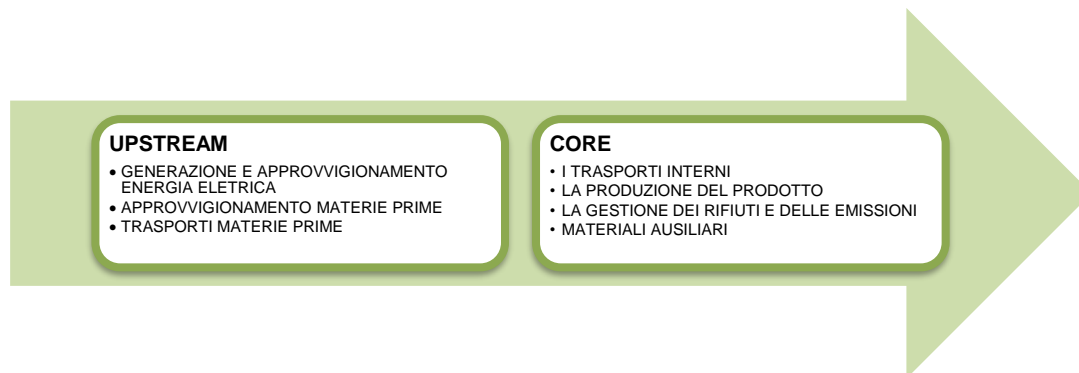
UPSTREAM
• GENERAZIONE E APPROVVIGIONAMENTO ENERGIA ELETRICA
• APPROVVIGIONAMENTO MATERIE PRIME
• TRASPORTI MATERIE PRIME

CORE
• I TRASPORTI INTERNI
• LA PRODUZIONE DEL PRODOTTO
• LA GESTIONE DEI RIFIUTI E DELLE EMISSIONI
• MATERIALI AUSILIARI